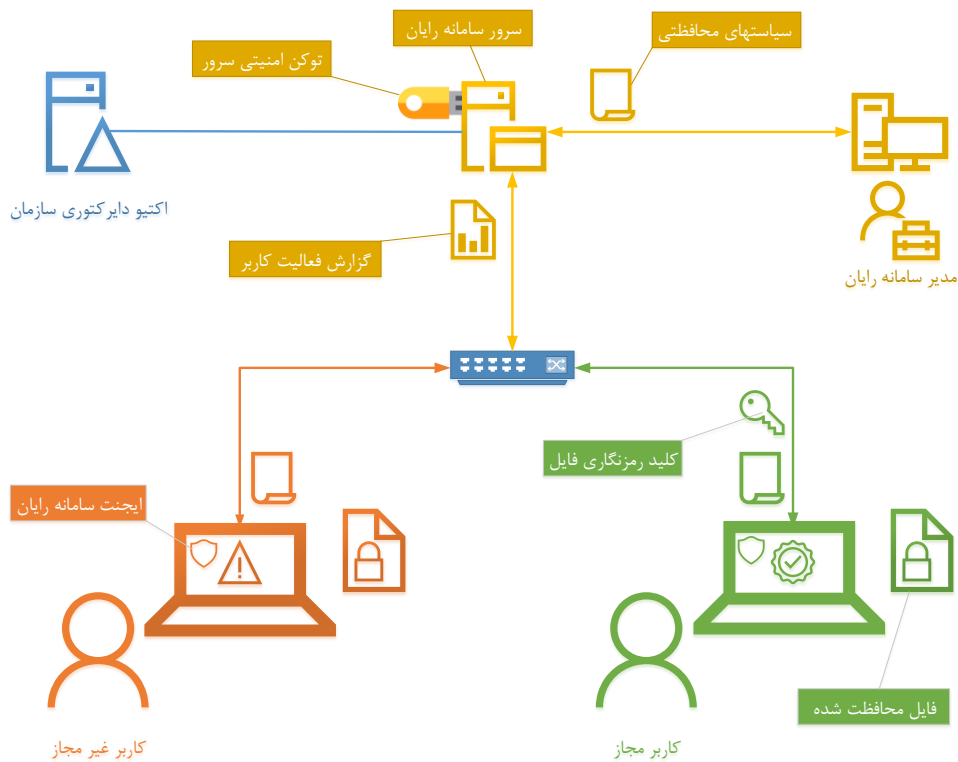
سرور سامانه رایان

توکن امنیتی سرور

سیاستهای محافظتی

اکتیو دایرکتوری سازمان

مدیر سامانه رایان

گزارش فعالیت کاربر

کلید رمزنگاری فایل

ایجنت سامانه رایان

فایل محافظت شده

کاربر غیر مجاز

کاربر مجاز